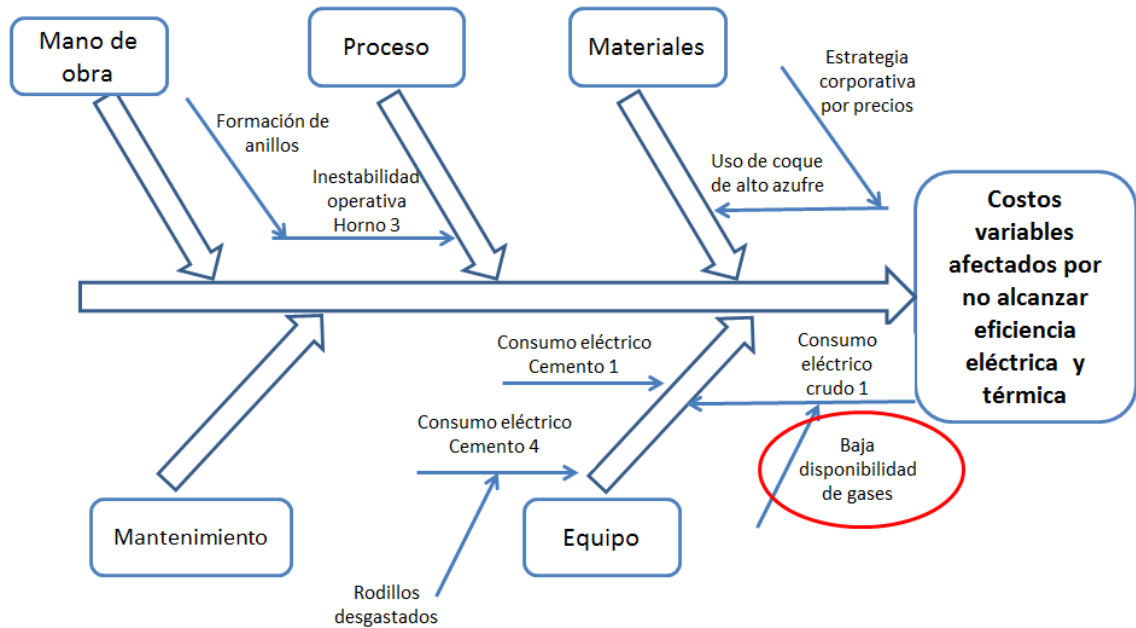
Mano de obra

Proceso

Materiales

Estrategia corporativa por precios

Formación de anillos

Uso de coque de alto azufre

Inestabilidad operativa Horno 3

Costos variables afectados por no alcanzar eficiencia eléctrica y térmica

Consumo eléctrico Cemento 1

Consumo eléctrico crudo 1

Consumo eléctrico Cemento 4

Baja disponibilidad de gases

Mantenimiento

Equipo

Rodillos desgastados